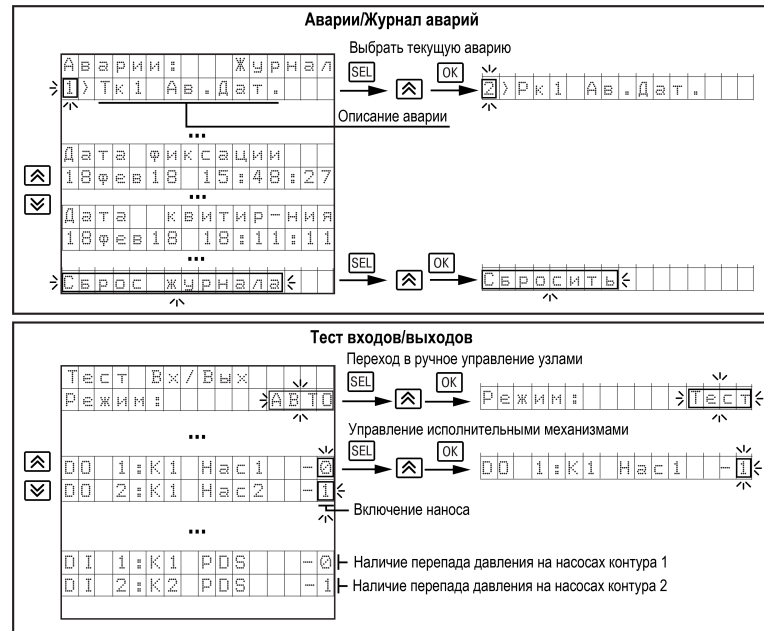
Аварии/Журнал аварий

Аварии: Журнал
1) Тк1 Ав.Дат.
...
Дата фиксации
18фев18 15:48:27
...
Дата квитир-ния
18фев18 18:11:11
...
Сброс журнала

Выбрать текущую аварию
SEL
OK
2) Рк1 Ав.Дат.
Описание аварии

SEL
OK
Сбросить

Тест входов/выходов

Тест Вх/Вых
Режим: АВТО
...
DO 1:К1 Нас1 -0
DO 2:К1 Нас2 -1
...
DI 1:К1 PDS -0
DI 2:К2 PDS -1

Переход в ручное управление узлами
SEL
OK
Режим: Тест

Управление исполнительными механизмами
SEL
OK
DO 1:К1 Нас1 -1

Включение наноса
Наличие перепада давления на насосах контура 1
Наличие перепада давления на насосах контура 2